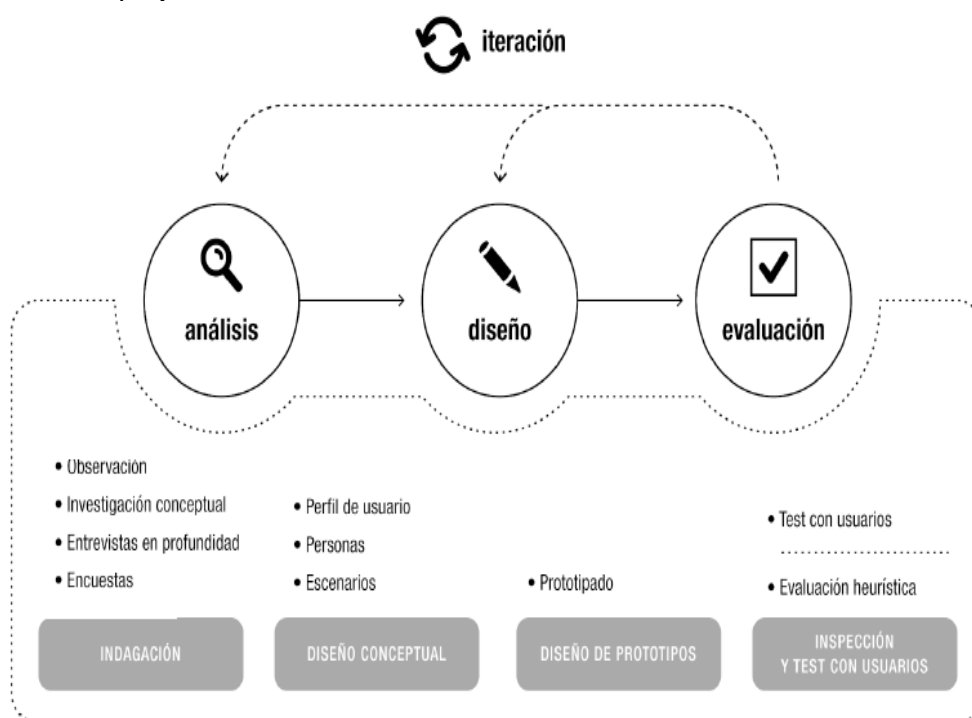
iteración

análisis

diseño

evaluación

• Observación
• Investigación conceptual
• Entrevistas en profundidad
• Encuestas

INDAGACIÓN

• Perfil de usuario
• Personas
• Escenarios

DISEÑO CONCEPTUAL

• Prototipado

DISEÑO DE PROTOTIPOS

• Test con usuarios
• Evaluación heurística

INSPECCIÓN Y TEST CON USUARIOS